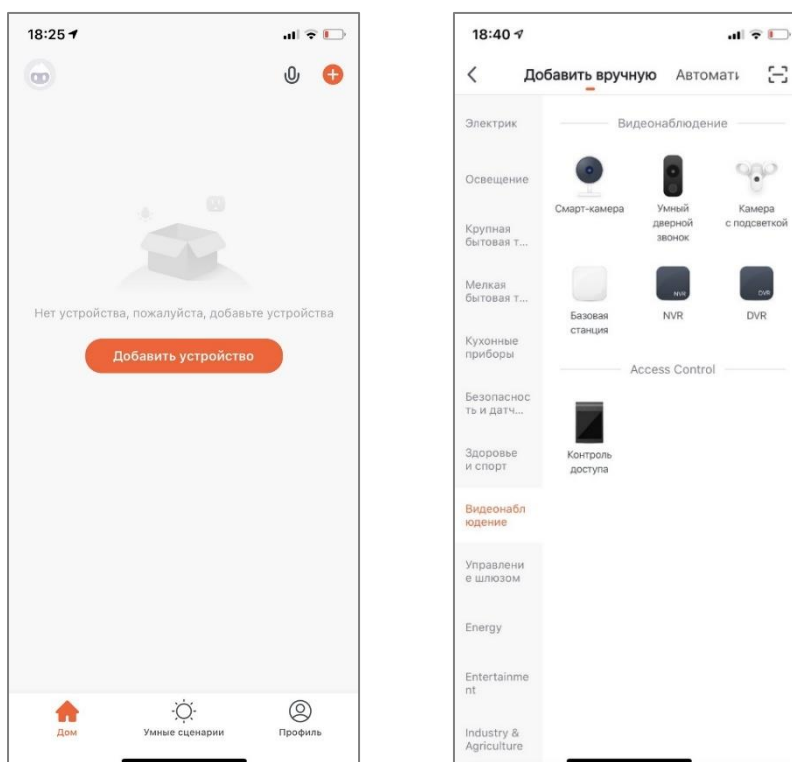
18:25

Нет устройства, пожалуйста, добавьте устройства

Добавить устройство

Дом

Умные сценарии

Профиль

18:40

Добавить вручную

Автомать

Электрик

Освещение

Крупная бытовая т...

Мелкая бытовая т...

Кухонные приборы

Безопасность и датч...

Здоровье и спорт

Видеонаблюдение

Управление шлюзом

Energy

Entertainment

Industry & Agriculture

Видеонаблюдение

Смарт-камера

Умный дверной звонок

Камера с подсветкой

Базовая станция

NVR

DVR

Access Control

Контроль доступа